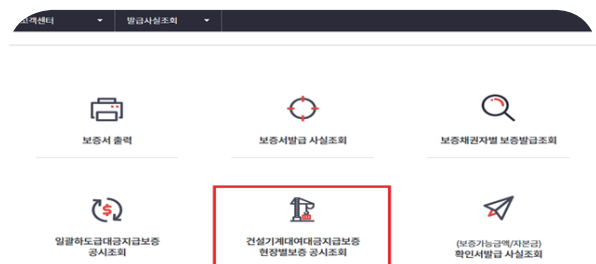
고객센터 ▾ 발급사실조회 ▾

보증서 출력

보증서발급 사실조회

보증채권자별 보증발급조회

일괄하도급대금지급보증 공시조회

건설기계대여대금지급보증 현장별보증 공시조회

(보증가능금액/자본금) 확인서발급 사실조회